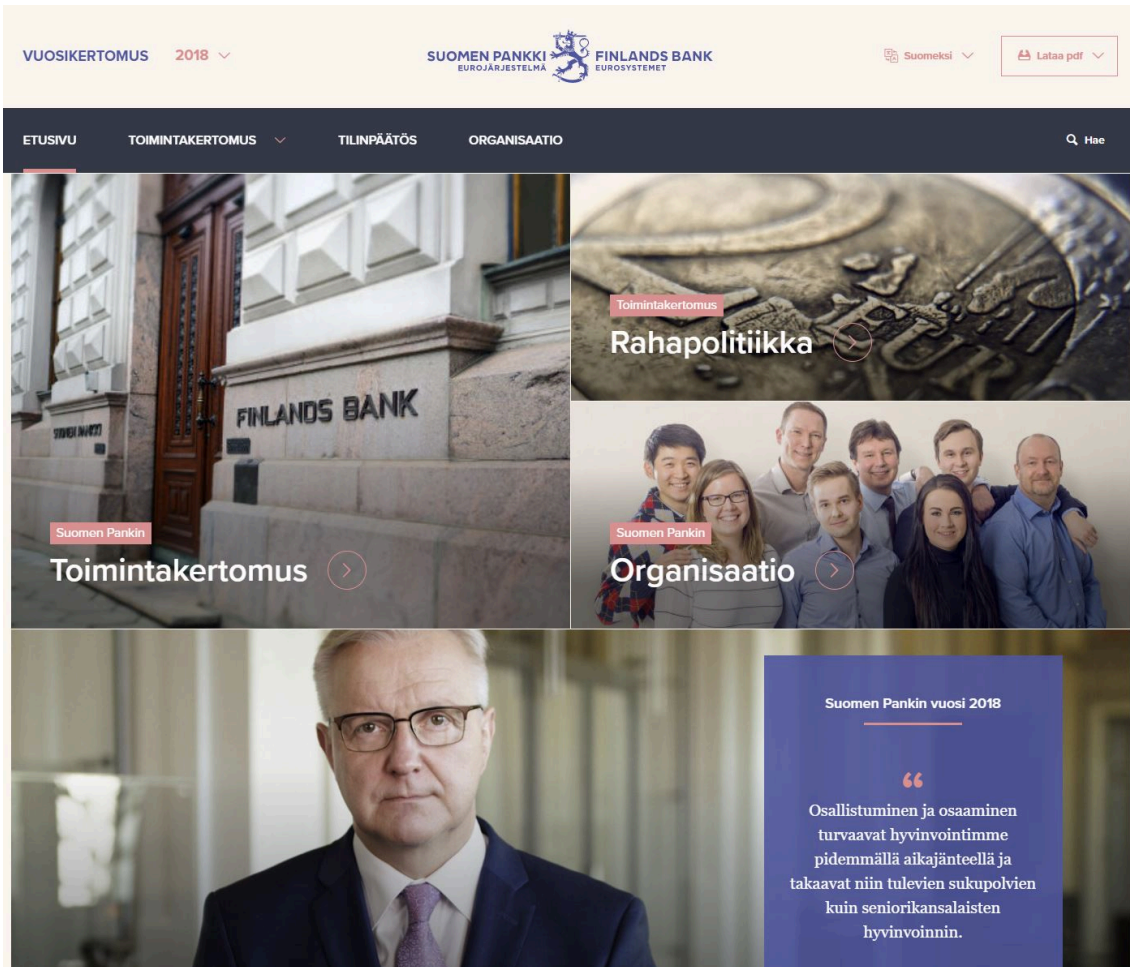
VUOSIKERTOMUS 2018

SUOMEN PANKKI
EUROJÄRJESTELMÄ
FINLANDS BANK
EUROSYSTEMET

Suomeksi

Lataa pdf

ETUSIVU TOIMINTAKERTOMUS TILINPÄÄTÖS ORGANISAATIO

Hae

FINLANDS BANK

SUOMEN PANKKI

Toimintakertomus
Rahapolitiikka

Suomen Pankin
Toimintakertomus

Suomen Pankin
Organisaatio

Suomen Pankin vuosi 2018

“

Osallistuminen ja osaaminen turvaavat hyvinvointimme pidemmällä aikajänteellä ja takaavat niin tulevien sukupolvien kuin seniorikansalaisten hyvinvoinnin.